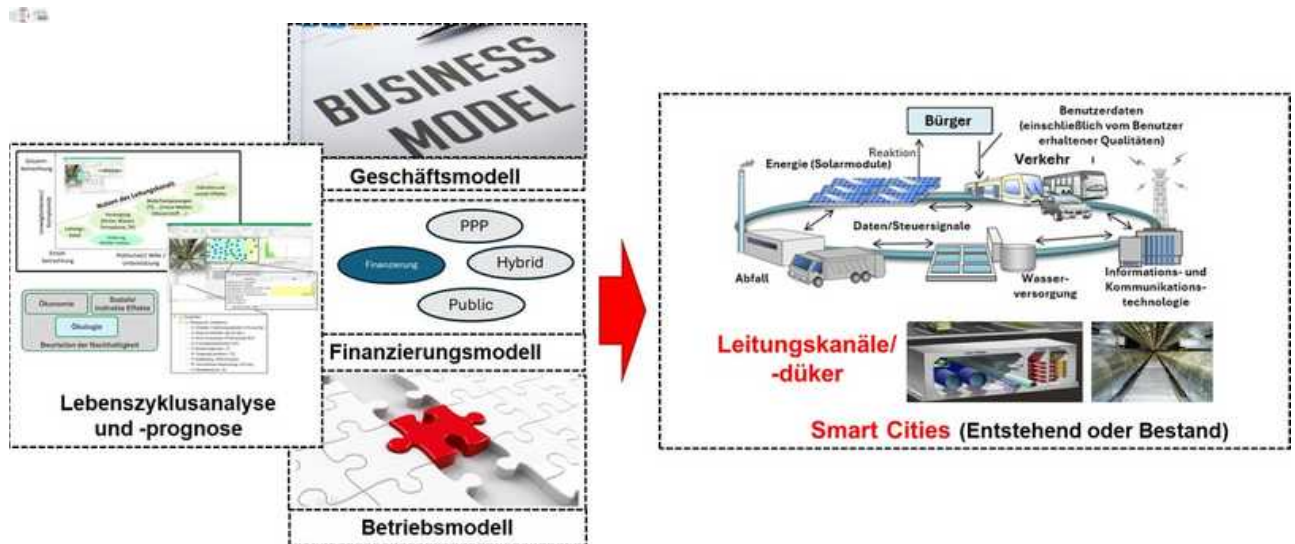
BUSINESS MODEL

Geschäftsmodell

Ökonomie

Soziale/ indirekte Effekte

Ökologie

Beurteilen der Nachhaltigkeit

Lebenszyklusanalyse und -prognose

PPP

Finanzierung

Hybrid

Public

Finanzierungsmodell

Betriebsmodell

Bürger

Reaktion

Benutzerdaten (einschließlich vom Benutzer erhaltener Qualitäten)

Energie (Solarmodule)

Verkehr

Daten/Steuersignale

Abfall

Wasserversorgung

Informations- und Kommunikationstechnologie

Leitungskanäle/ -düker

Smart Cities (Entstehend oder Bestand)